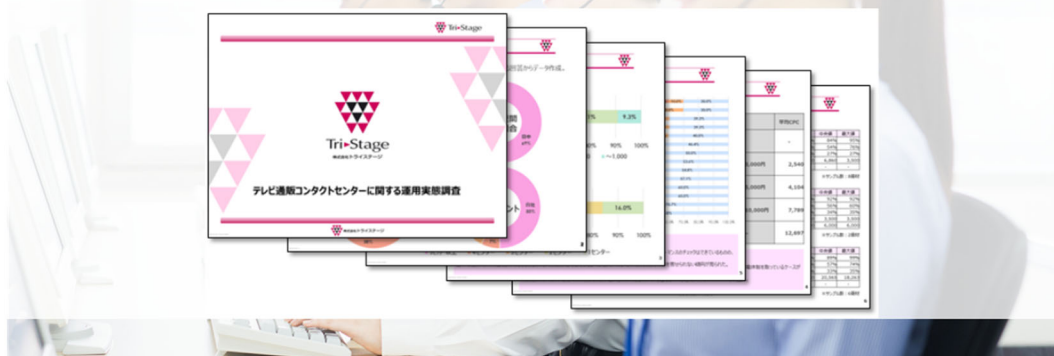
Tri-Stage

Tri-Stage
株式会社トライステージ

テレビ通販コンタクトセンターに関する運用実態調査

株式会社トライステージ

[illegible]からデータ作成。

9.2%

16.0%

90% 100%

90% 100%

〜1,000

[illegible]センター

2,540

4,104

7,789

12,497

単位(円)

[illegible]